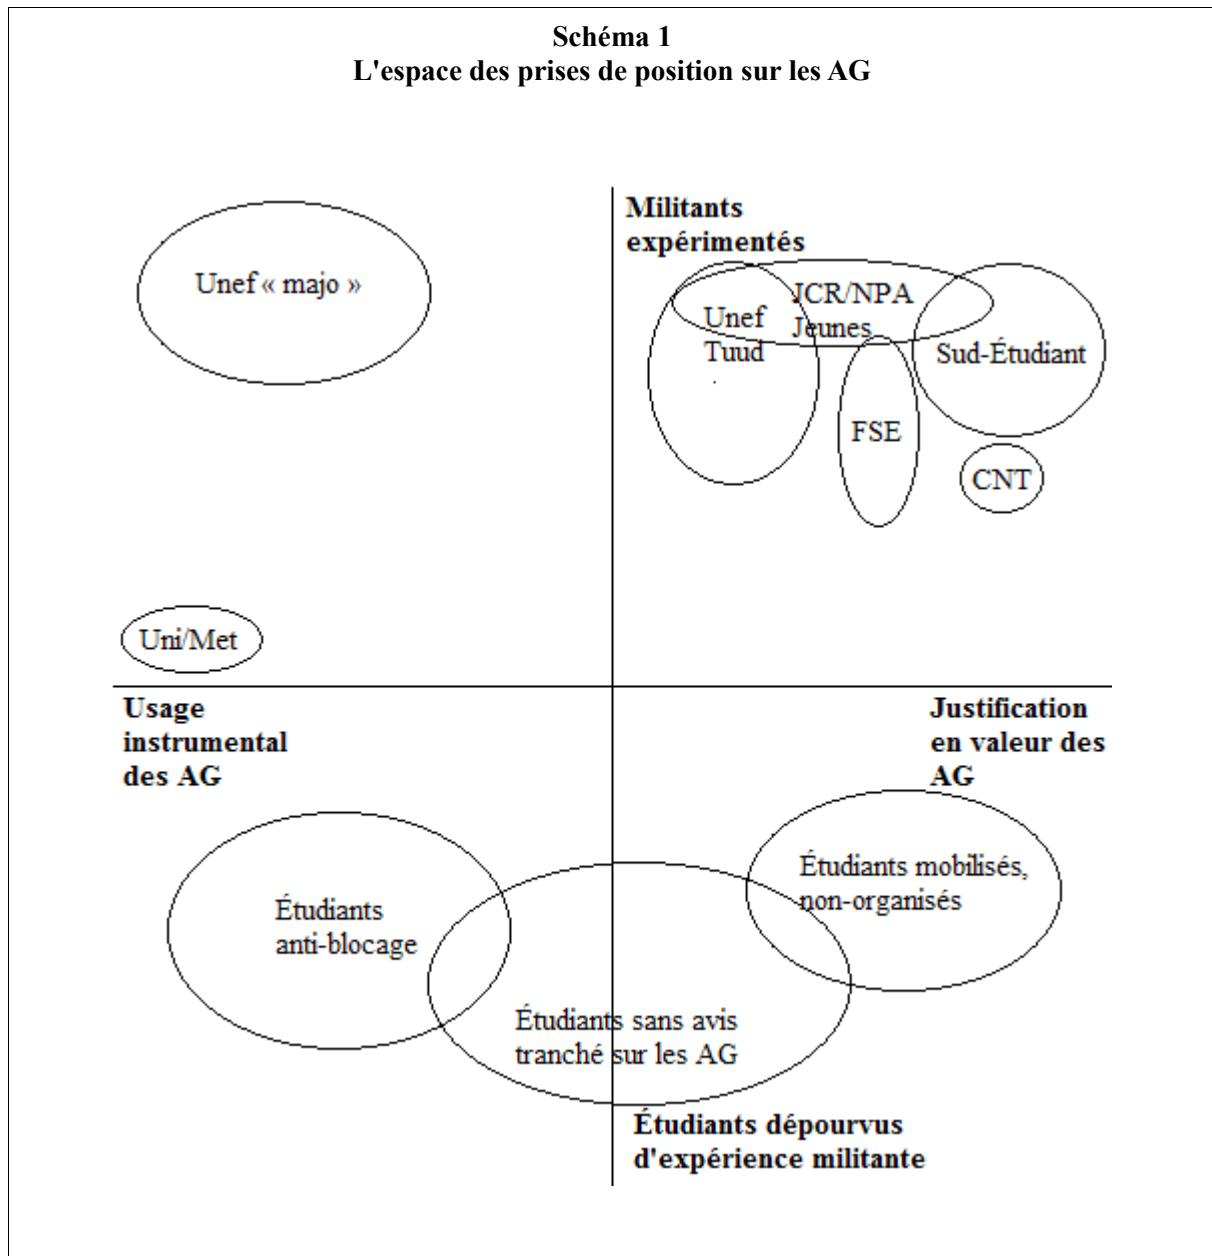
**Schéma 1**
**L'espace des prises de position sur les AG**

**Militants expérimentés**

Unef « majo »

Unef Tuud

JCR/NPA Jeunes

Sud-Étudiant

FSE

CNT

Uni/Met

**Usage instrumental des AG**

**Justification en valeur des AG**

Étudiants mobilisés, non-organisés

Étudiants anti-blocage

Étudiants sans avis tranché sur les AG

**Étudiants dépourvus d'expérience militante**